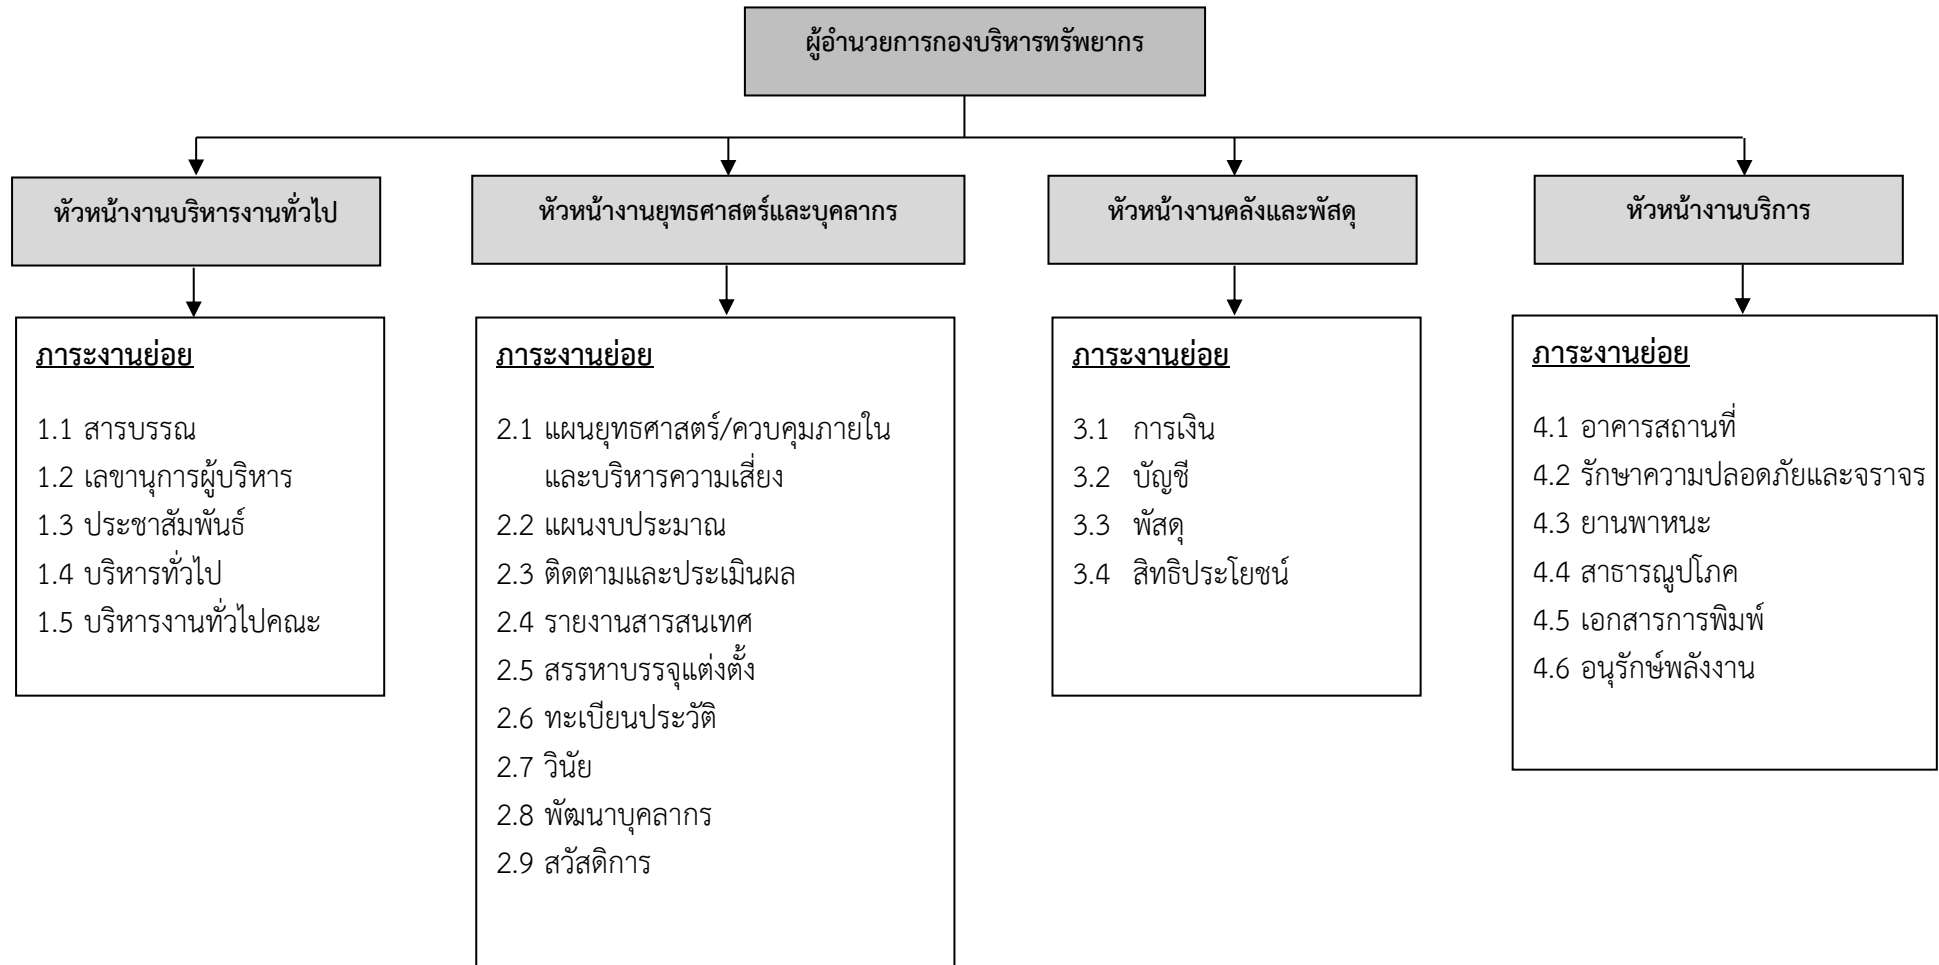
ผู้อำนวยการกองบริหารทรัพยากร

หัวหน้างานบริหารงานทั่วไป

ภาระงานย่อย

1.1 สารบรรณ
1.2 เลขานุการผู้บริหาร
1.3 ประชาสัมพันธ์
1.4 บริหารทั่วไป
1.5 บริหารงานทั่วไปคณะ

หัวหน้างานยุทธศาสตร์และบุคลากร

ภาระงานย่อย

2.1 แผนยุทธศาสตร์/ควบคุมภายใน และบริหารความเสี่ยง
2.2 แผนงบประมาณ
2.3 ติดตามและประเมินผล
2.4 รายงานสารสนเทศ
2.5 สรรหาบรรจุแต่งตั้ง
2.6 ทะเบียนประวัติ
2.7 วินัย
2.8 พัฒนาบุคลากร
2.9 สวัสดิการ

หัวหน้างานคลังและพัสดุ

ภาระงานย่อย

3.1 การเงิน
3.2 บัญชี
3.3 พัสดุ
3.4 สิทธิประโยชน์

หัวหน้างานบริการ

ภาระงานย่อย

4.1 อาคารสถานที่
4.2 รักษาความปลอดภัยและจราจร
4.3 ยานพาหนะ
4.4 สาธารณูปโภค
4.5 เอกสารการพิมพ์
4.6 อนุรักษ์พลังงาน